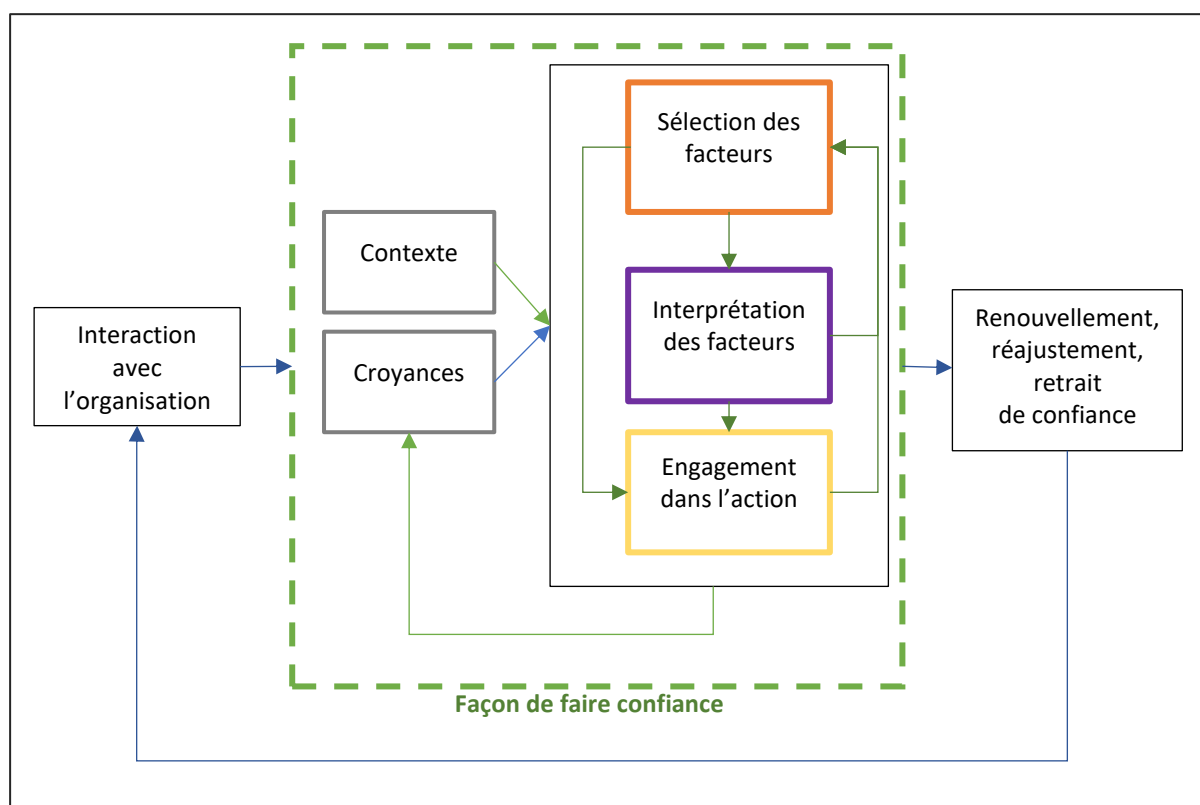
Interaction avec l’organisation

Contexte

Croyances

Sélection des facteurs

Interprétation des facteurs

Engagement dans l’action

Renouvellement, réajustement, retrait de confiance

Façon de faire confiance